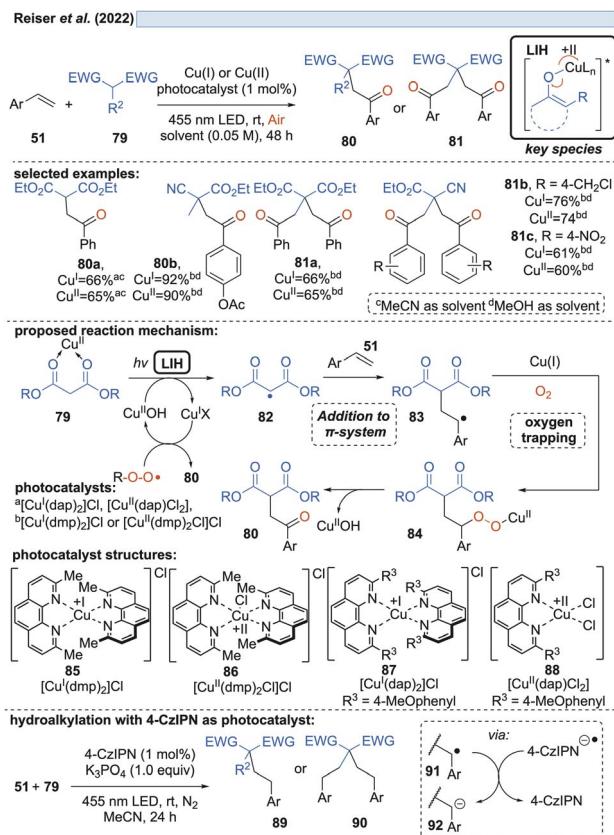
Reiser et al. (2022)

Ar + EWG EWG $R^2$ 51 79

Cu(I) or Cu(II) photocatalyst (1 mol%)
455 nm LED, rt, Air
solvent (0.05 M), 48 h

EWG EWG $R^2$ Ar O 80 or EWG EWG Ar O Ar O 81

LIH +II O $CuL_n$ *
key species

selected examples:
EtO$_2$C CO$_2$Et O Ph 80a, Cu$^I$=66%$^{ac}$ Cu$^{II}$=65%$^{ac}$
NC CO$_2$Et O OAc 80b, Cu$^I$=92%$^{bd}$ Cu$^{II}$=90%$^{bd}$
EtO$_2$C CO$_2$Et O Ph O Ph 81a, Cu$^I$=66%$^{bd}$ Cu$^{II}$=65%$^{bd}$
EtO$_2$C CN O R O R
81b, R = 4-CH$_2$Cl Cu$^I$=76%$^{bd}$ Cu$^{II}$=74$^{bd}$
81c, R = 4-NO$_2$ Cu$^I$=61%$^{bd}$ Cu$^{II}$=60%$^{bd}$
$^c$MeCN as solvent $^d$MeOH as solvent

proposed reaction mechanism:
Cu$^{II}$ RO O O OR 79 hv LIH Cu$^{II}$OH Cu$^I$X R-O-O• 80
RO O • O OR 82 Addition to π-system
51 Ar
RO O O OR Ar 83 Cu(I) O$_2$ oxygen trapping
RO O O OR Ar O 80 Cu$^{II}$OH
RO O O OR Ar O O Cu$^{II}$ 84

photocatalysts:
$^a$[Cu$^I$(dap)$_2$]Cl, [Cu$^{II}$(dap)Cl$_2$],
$^b$[Cu$^I$(dmp)$_2$]Cl or [Cu$^{II}$(dmp)$_2$Cl]Cl

photocatalyst structures:
85 [Cu$^I$(dmp)$_2$]Cl
86 [Cu$^{II}$(dmp)$_2$Cl]Cl
87 [Cu$^I$(dap)$_2$]Cl R$^3$ = 4-MeOphenyl
88 [Cu$^{II}$(dap)Cl$_2$] R$^3$ = 4-MeOphenyl

hydroalkylation with 4-CzIPN as photocatalyst:
51 + 79
4-CzIPN (1 mol%) K$_3$PO$_4$ (1.0 equiv)
455 nm LED, rt, N$_2$ MeCN, 24 h
EWG EWG $R^2$ Ar 89 or EWG EWG Ar Ar 90
via: 91 Ar 4-CzIPN$^{\ominus\bullet}$ 92 Ar 4-CzIPN